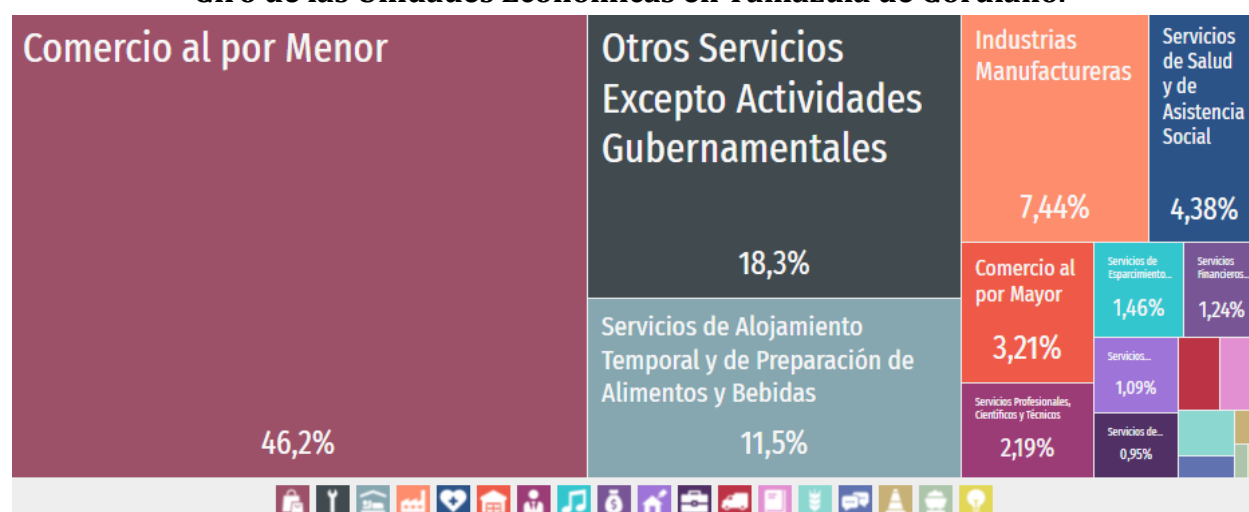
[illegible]

Comercio al por Menor

46,2%

Otros Servicios Excepto Actividades Gubernamentales

18,3%

Servicios de Alojamiento Temporal y de Preparación de Alimentos y Bebidas

11,5%

Industrias Manufactureras

7,44%

Servicios de Salud y de Asistencia Social

4,38%

Comercio al por Mayor

3,21%

Servicios de Esparcimiento...

1,46%

Servicios Financieros...

1,24%

Servicios...

1,09%

Servicios Profesionales, Científicos y Técnicos

2,19%

Servicios de...

0,95%